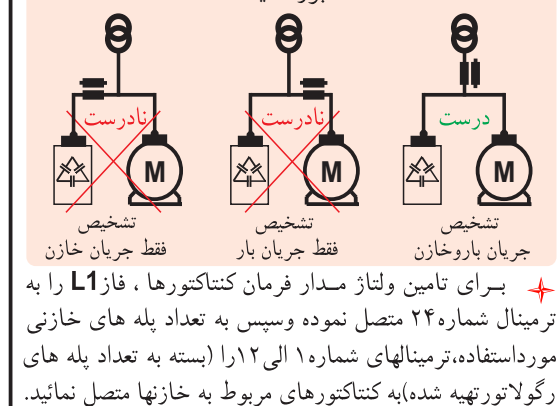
نادرست

نادرست

درست

M

M

M

تشخیص
فقط جریان خازن

تشخیص
فقط جریان بار

تشخیص
جریان باروخازن

برای تامین ولتاژ مدار فرمان کنتاکتورها ، فاز L1 را به ترمینال شماره۲۴ متصل نموده وسپس به تعداد پله های خازنی مورداستفاده،ترمینالهای شماره۱ الی۱۲را (بسته به تعداد پله های رگولاتورتهیه شده)به کنتاکتورهای مربوط به خازنها متصل نمائید.